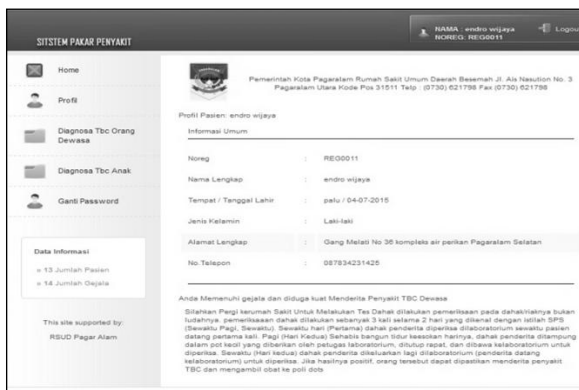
SITSTEM PAKAR PENYAKIT

NAMA : endro wijaya
NOREG: REG0011

Logou

Home

Profil

Diagnosa Tbc Orang Dewasa

Diagnosa Tbc Anak

Ganti Password

Data Informasi

» 13 Jumlah Pasien

» 14 Jumlah Gejala

This site supported by:

RSUD Pagar Alam

Pemerintah Kota Pagaralam Rumah Sakit Umum Daerah Besemah Jl. Ais Nasution No. 3 Pagaralam Utara Kode Pos 31511 Telp : (0730) 621798 Fax (0730) 621798

Profil Pasien: endro wijaya

Informasi Umum

| | | |
|---|---|---|
| Noreg | : | REG0011 |
| Nama Lengkap | : | endro wijaya |
| Tempat / Tanggal Lahir | : | palu / 04-07-2015 |
| Jenis Kelamin | : | Laki-laki |
| Alamat Lengkap | : | Gang Melati No 36 kompleks air perikan Pagaralam Selatan |
| No.Telepon | : | 087834231425 |

Anda Memenuhi gejala dan diduga kuat Menderita Penyakit TBC Dewasa

Silahkan Pergi kerumah Sakit Untuk Melakukan Tes Dahak dilakukan pemeriksaan pada dahak/riaknya bukan ludahnya. pemeriksaan dahak dilakukan sebanyak 3 kali selama 2 hari yang dikenal dengan istilah SPS (Sewaktu Pagi, Sewaktu). Sewaktu hari (Pertama) dahak penderita diperiksa dilaboratorium sewaktu pasien datang pertama kali. Pagi (Hari Kedua) Sehabis bangun tidur keesokan harinya, dahak penderita ditampung dalam pot kecil yang diberikan oleh petugas laboratorium, ditutup rapat, dan dibawa kelaboratorium untuk diperiksa. Sewaktu (Hari kedua) dahak penderita dikeluarkan lagi dilaboratorium (penderita datang kelaboratorium) untuk diperiksa. Jika hasilnya positif, orang tersebut dapat dipastikan menderita penyakit TBC dan mengambil obat ke poli dots